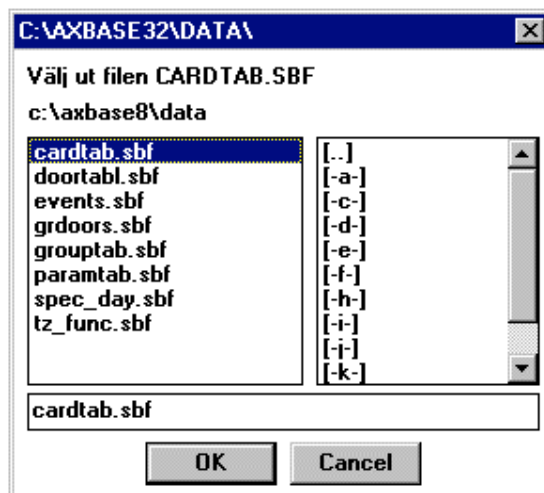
C:\AXBASE32\DATA\

Välj ut filen CARDTAB.SBF

c:\axbase8\data

cardtab.sbf
doortabl.sbf
events.sbf
grdoors.sbf
grouptab.sbf
paramtab.sbf
spec_day.sbf
tz_func.sbf

[..]
[-a-]
[-c-]
[-d-]
[-e-]
[-f-]
[-h-]
[-i-]
[-j-]
[-k-]

cardtab.sbf

OK

Cancel